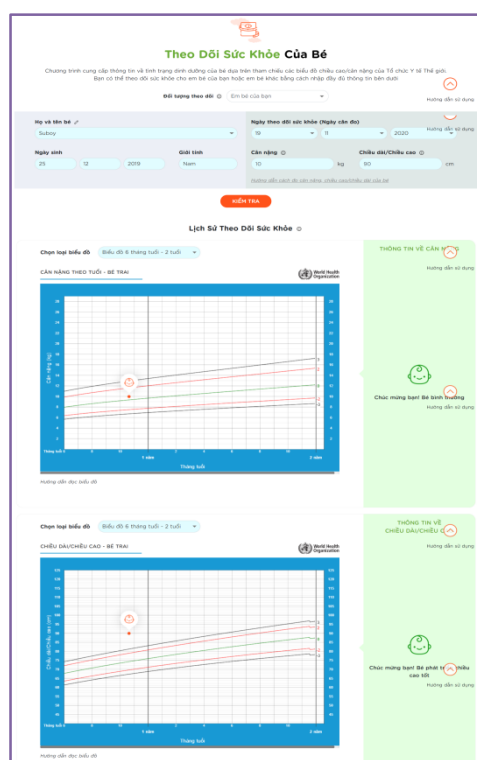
Theo Dõi Sức Khỏe Của Bé

Chương trình cung cấp thông tin về tình trạng dinh dưỡng của bé dựa trên tham chiếu các biểu đồ chiều cao/cân nặng của Tổ chức Y tế Thế giới. Bạn có thể theo dõi sức khỏe cho em bé của bạn hoặc em bé khác bằng cách nhập đầy đủ thông tin bên dưới

Đối tượng theo dõi: Em bé của bạn

Hướng dẫn sử dụng

Họ và tên bé
Suboy

Ngày theo dõi sức khỏe (Ngày cân đo)
19 | 11 | 2020

Hướng dẫn sử dụng

Ngày sinh
25 | 12 | 2019

Giới tính
Nam

Cân nặng
10 kg

Chiều dài/Chiều cao
80 cm

Hướng dẫn cách đo cân nặng, chiều cao/chiều dài của bé

KIỂM TRA

Lịch Sử Theo Dõi Sức Khỏe

Chọn loại biểu đồ: Biểu đồ 6 tháng tuổi - 2 tuổi

CÂN NẶNG THEO TUỔI - BÉ TRAI

World Health Organization

Cân nặng (kg)

Tháng tuổi

1 năm

2 năm

Hướng dẫn đọc biểu đồ

THÔNG TIN VỀ CÂN NẶNG

Hướng dẫn sử dụng

Chúc mừng bạn! Bé bình thường

Hướng dẫn sử dụng

Chọn loại biểu đồ: Biểu đồ 6 tháng tuổi - 2 tuổi

CHIỀU DÀI/CHIỀU CAO - BÉ TRAI

World Health Organization

Chiều dài/Chiều cao (cm)

Tháng tuổi

1 năm

2 năm

Hướng dẫn đọc biểu đồ

THÔNG TIN VỀ CHIỀU DÀI/CHIỀU CAO

Chúc mừng bạn! Bé phát triển chiều cao tốt